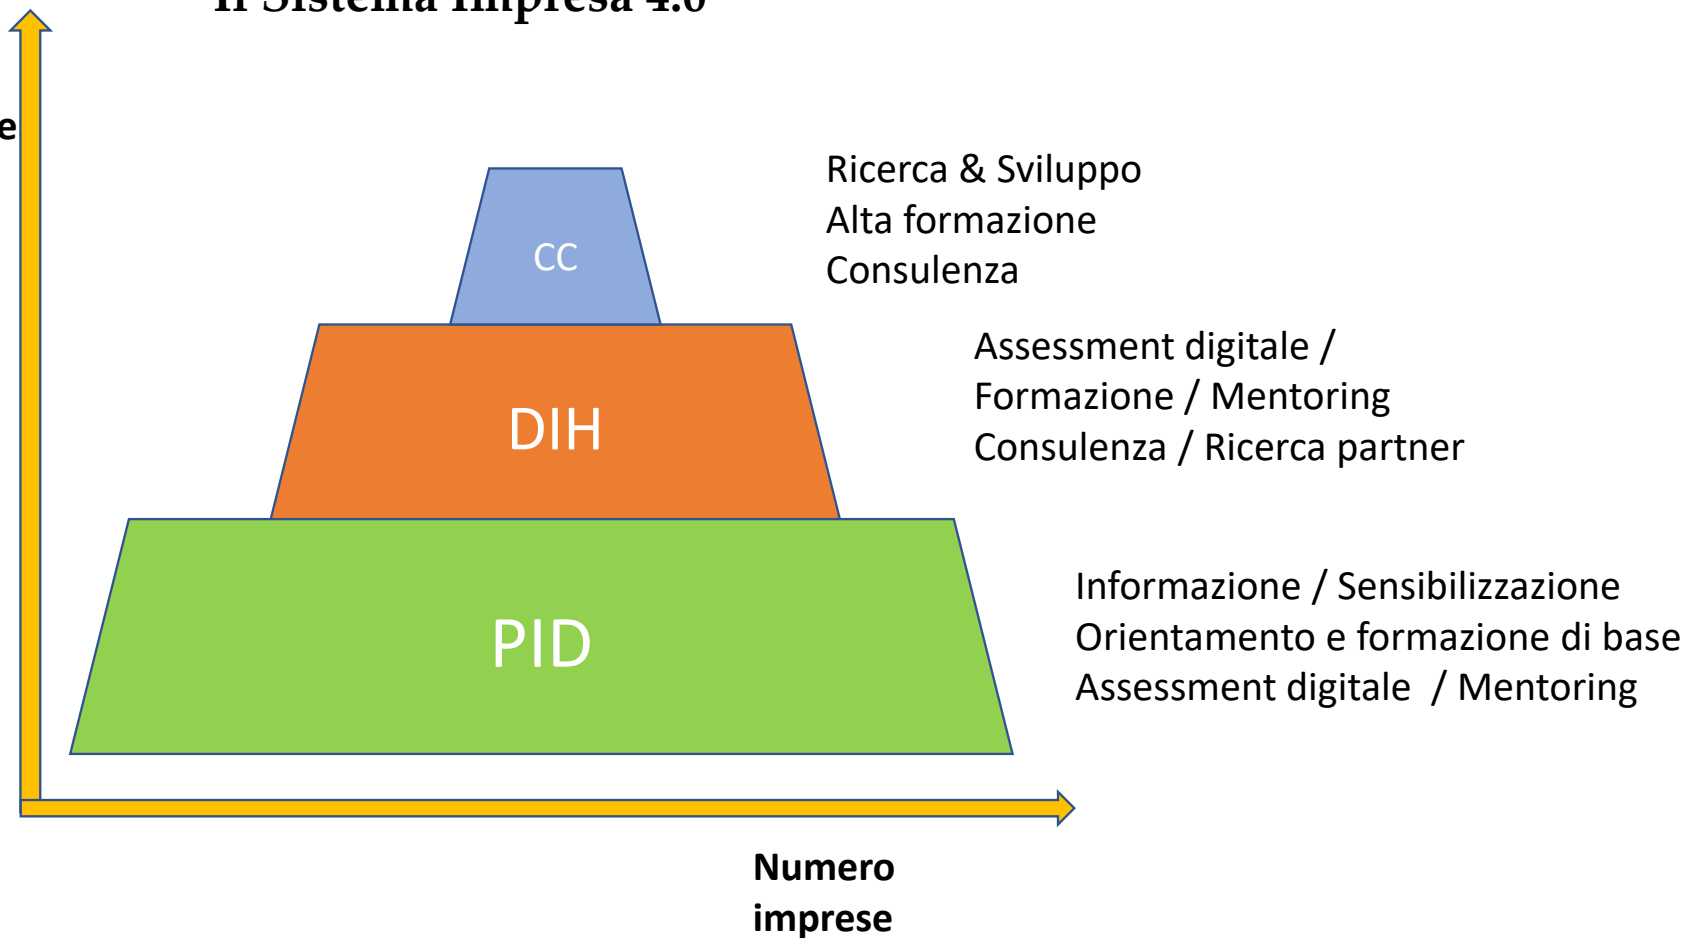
Il Sistema Impresa 4.0

e

CC

DIH

PID

Ricerca & Sviluppo
Alta formazione
Consulenza

Assessment digitale /
Formazione / Mentoring
Consulenza / Ricerca partner

Informazione / Sensibilizzazione
Orientamento e formazione di base
Assessment digitale / Mentoring

Numero imprese